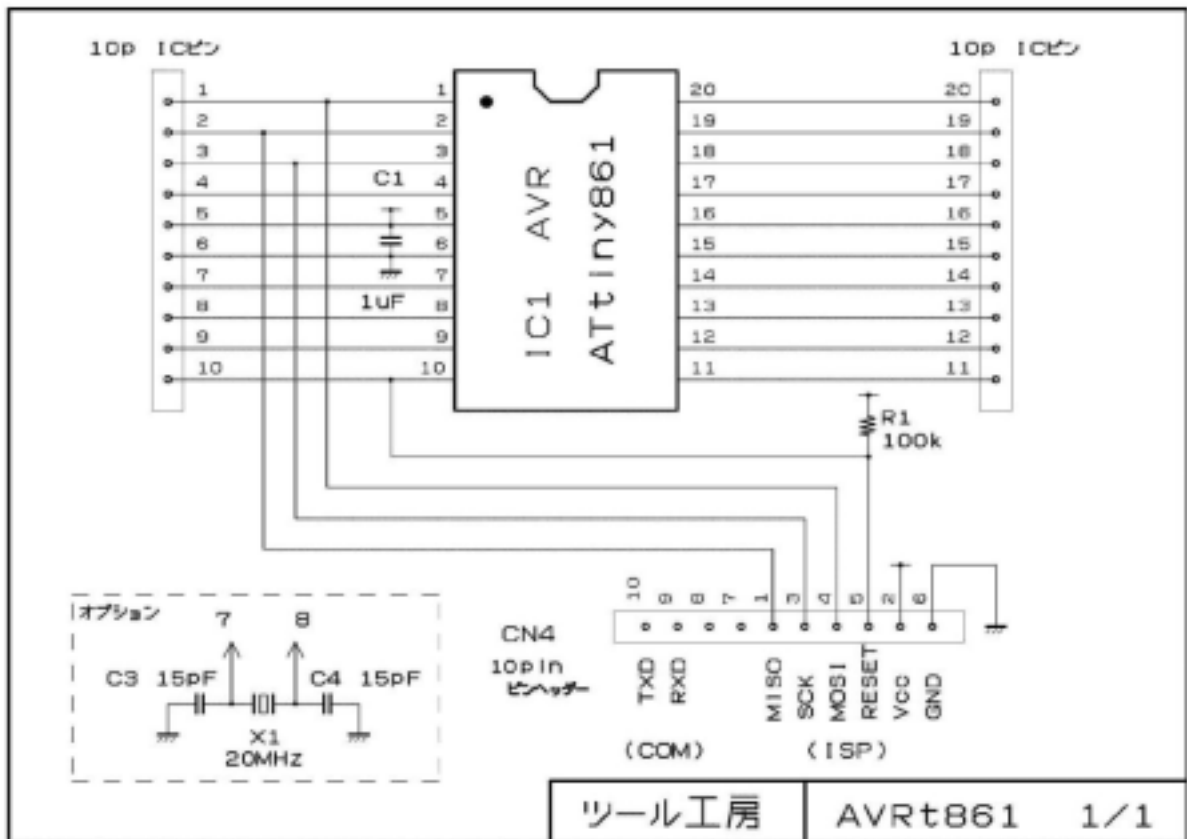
10p ICピン

10p ICピン

1
2
3
4
5
6
7
8
9
10

1
2
3
4
5
6
7
8
9
10

C1

1uF

IC1 AVR ATtiny861

20
19
18
17
16
15
14
13
12
11

20
19
18
17
16
15
14
13
12
11

R1
100k

オプション

7
8

C3 15pF
C4 15pF

X1
20MHz

CN4
10pin
ピンヘッダー

10 9 8 7 1 3 4 5 2 6

TXD RXD MISO SCK MOSI RESET Vcc GND

(COM)
(ISP)

| ツール工房 | AVRt861 1/1 |
|---|---|